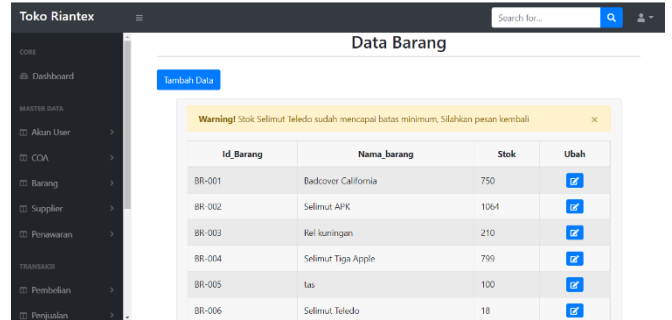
Toko Riantex

Search for...

CORE

Dashboard

MASTER DATA

Akun User

COA

Barang

Supplier

Penawaran

TRANSAKSI

Pembelian

Penjualan

Data Barang

Tambah Data

**Warning!** Stok Selimut Teledo sudah mencapai batas minimum, Silahkan pesan kembali ×

| Id_Barang | Nama_barang | Stok | Ubah |
|---|---|---|---|
| BR-001 | Badcover California | 750 | |
| BR-002 | Selimut APK | 1064 | |
| BR-003 | Rel kuningan | 210 | |
| BR-004 | Selimut Tiga Apple | 799 | |
| BR-005 | tas | 100 | |
| BR-006 | Selimut Teledo | 18 | |